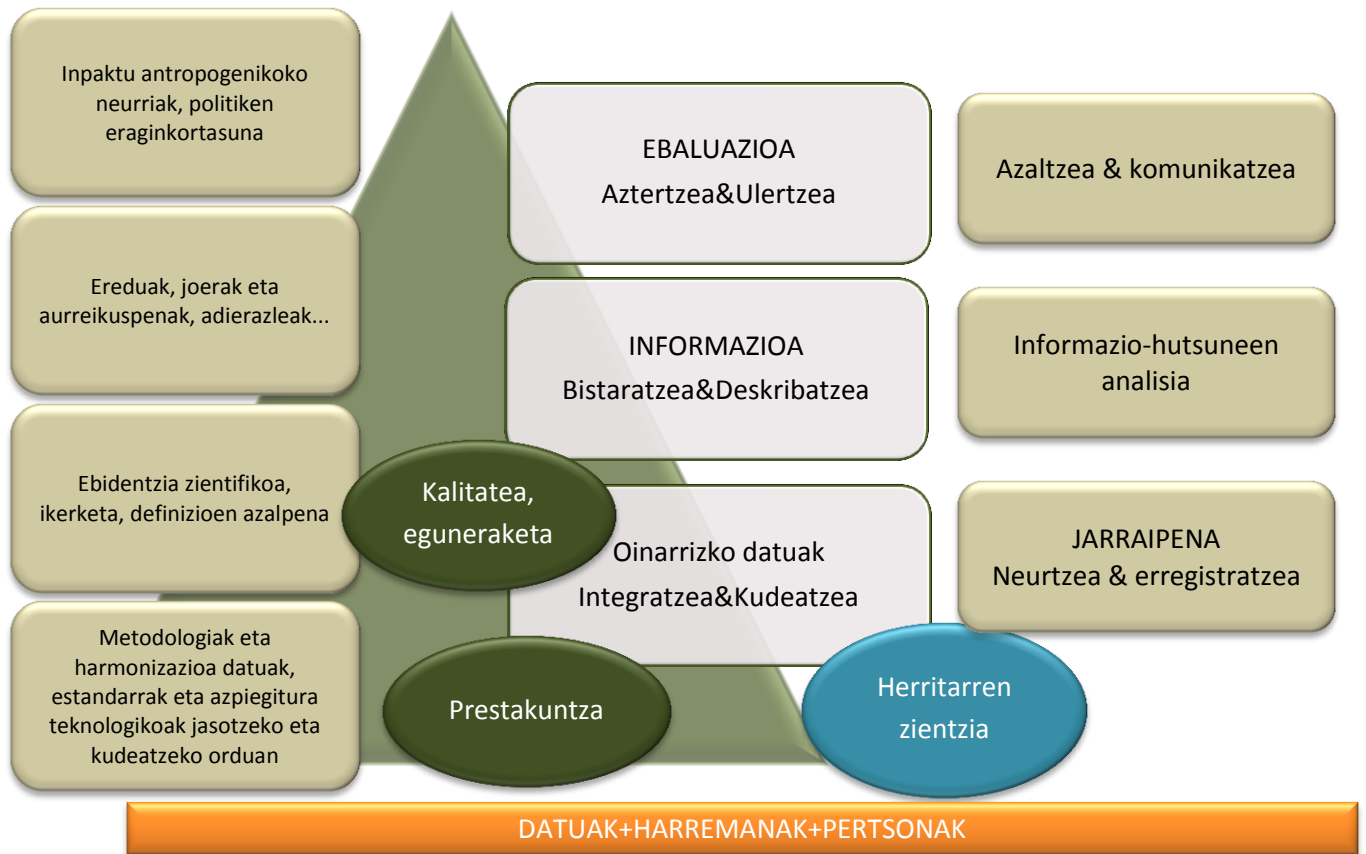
Inpaktu antropogenikoko neurriak, politiken eraginkortasuna

Ereduak, joerak eta aurreikuspenak, adierazleak...

Ebidentzia zientifikoa, ikerketa, definizioen azalpena

Metodologiak eta harmonizazioa datuak, estandarrak eta azpiegitura teknologikoak jasotzeko eta kudeatzeko orduan

EBALUAZIOA
Aztertzea&Ulertzea

INFORMAZIOA
Bistaratzea&Deskribatzea

Kalitatea, eguneraketa

Oinarrizko datuak
Integratzea&Kudeatzea

Prestakuntza

Herritarren zientzia

Azaltzea & komunikatzea

Informazio-hutsuneen analisia

JARRAIPENA
Neurtzea & erregistratzea

DATUAK+HARREMANAK+PERTSONAK